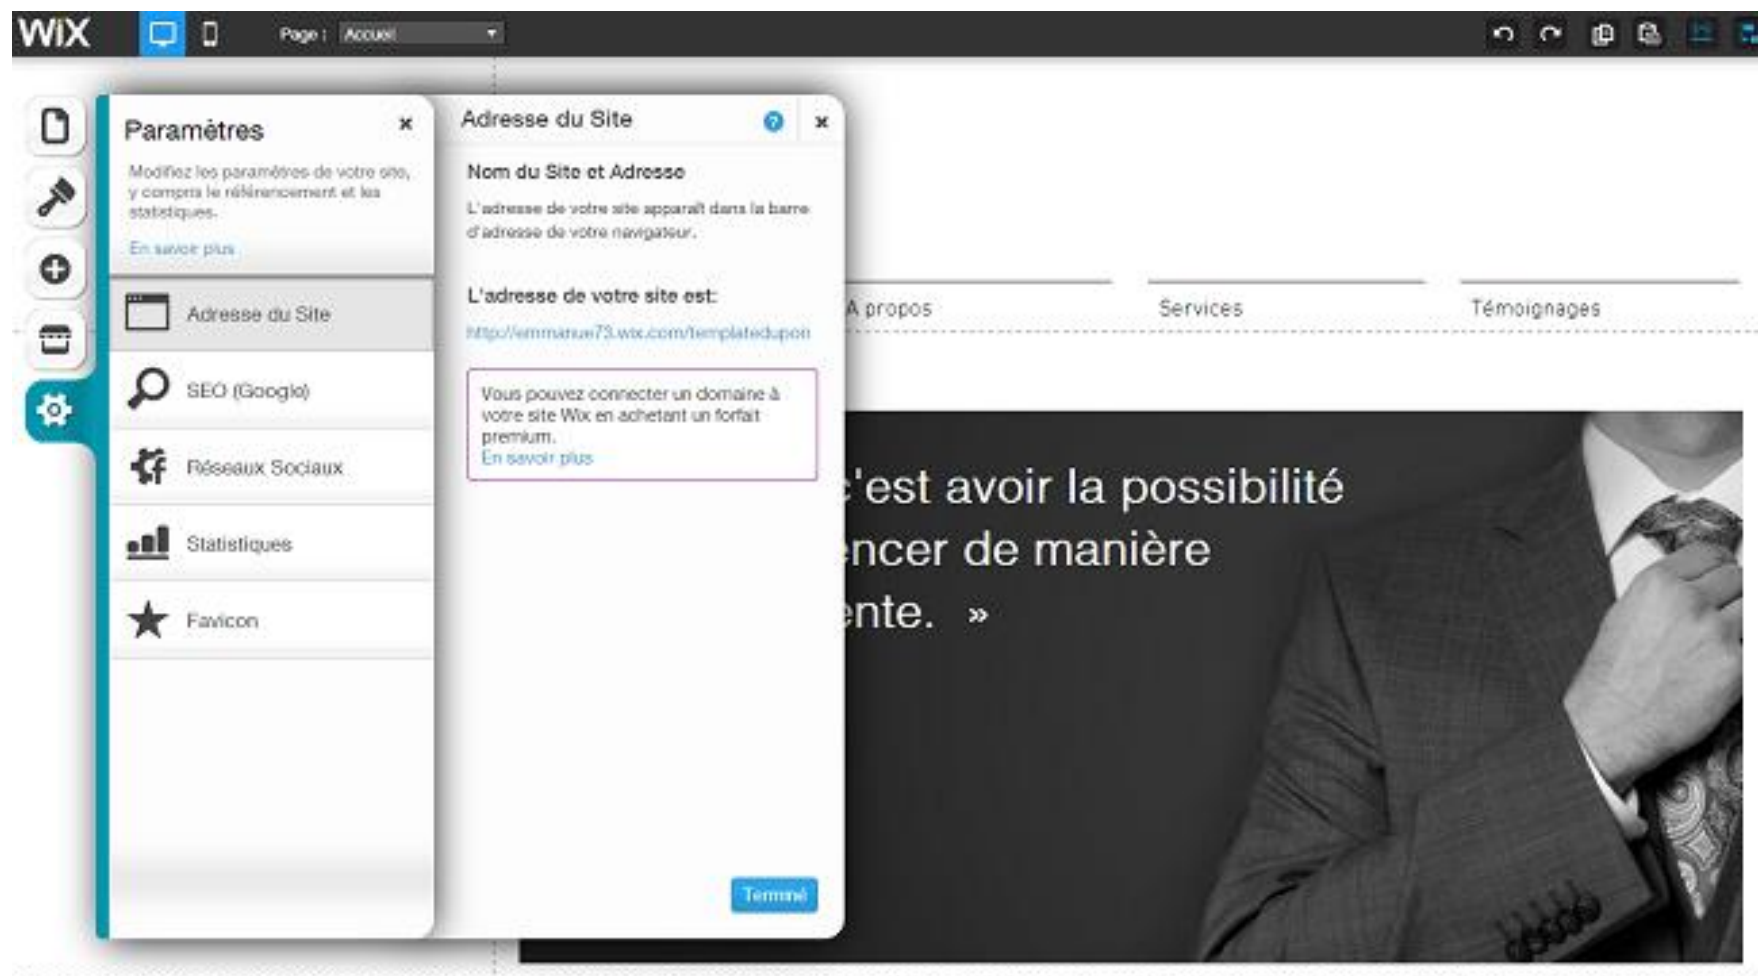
WiX

Page : Accueil

Paramètres ×

Modifiez les paramètres de votre site, y compris le référencement et les statistiques.

En savoir plus

Adresse du Site

SEO (Google)

Réseaux Sociaux

Statistiques

Favicon

Adresse du Site ? ×

Nom du Site et Adresse

L'adresse de votre site apparaît dans la barre d'adresse de votre navigateur.

L'adresse de votre site est:

http://emmanue73.wix.com/templatedupon

Vous pouvez connecter un domaine à votre site Wix en achetant un forfait premium.
En savoir plus

Terminé

A propos

Services

Témoignages

c'est avoir la possibilité
ncer de manière
nte. »